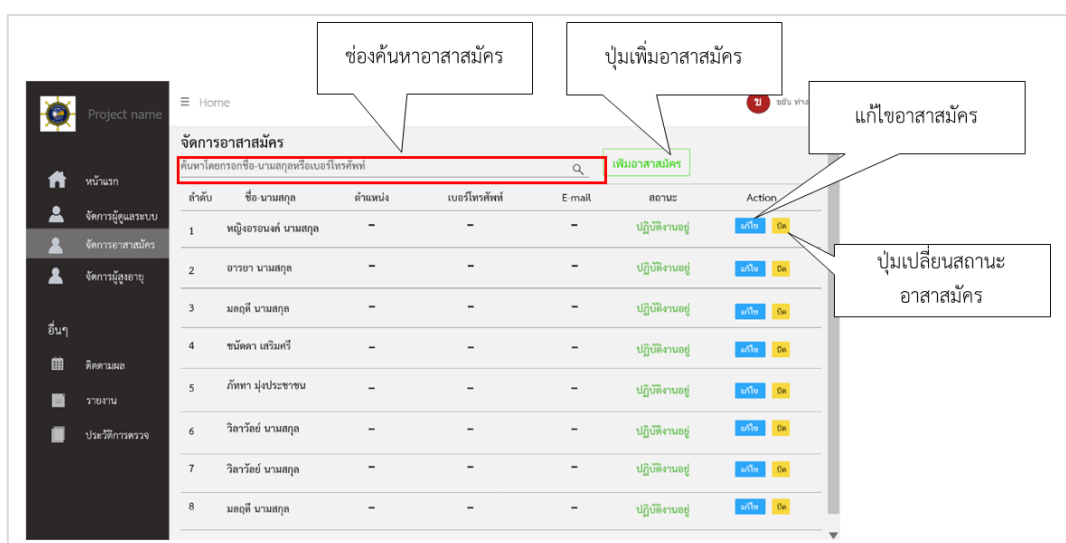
ช่องค้นหาอาสาสมัคร

ปุ่มเพิ่มอาสาสมัคร

แก้ไขอาสาสมัคร

ปุ่มเปลี่ยนสถานะอาสาสมัคร

Project name

หน้าแรก
จัดการผู้ดูแลระบบ
จัดการอาสาสมัคร
จัดการผู้สูงอายุ

อื่นๆ
ติดตามผล
รายงาน
ประวัติการตรวจ

≡ Home

ข ขยัน ทำง

จัดการอาสาสมัคร

ค้นหาโดยกรอกชื่อ-นามสกุลหรือเบอร์โทรศัพท์

เพิ่มอาสาสมัคร

| ลำดับ | ชื่อ-นามสกุล | ตำแหน่ง | เบอร์โทรศัพท์ | E-mail | สถานะ | Action |
|---|---|---|---|---|---|---|
| 1 | หญิงอรอนงค์ นามสกุล | – | – | – | ปฏิบัติงานอยู่ | แก้ไข ปิด |
| 2 | อารยา นามสกุล | – | – | – | ปฏิบัติงานอยู่ | แก้ไข ปิด |
| 3 | มลฤดี นามสกุล | – | – | – | ปฏิบัติงานอยู่ | แก้ไข ปิด |
| 4 | ชนัดดา เสริมศรี | – | – | – | ปฏิบัติงานอยู่ | แก้ไข ปิด |
| 5 | ภัททา มุ่งประชาชน | – | – | – | ปฏิบัติงานอยู่ | แก้ไข ปิด |
| 6 | วิลาวัลย์ นามสกุล | – | – | – | ปฏิบัติงานอยู่ | แก้ไข ปิด |
| 7 | วิลาวัลย์ นามสกุล | – | – | – | ปฏิบัติงานอยู่ | แก้ไข ปิด |
| 8 | มลฤดี นามสกุล | – | – | – | ปฏิบัติงานอยู่ | แก้ไข ปิด |